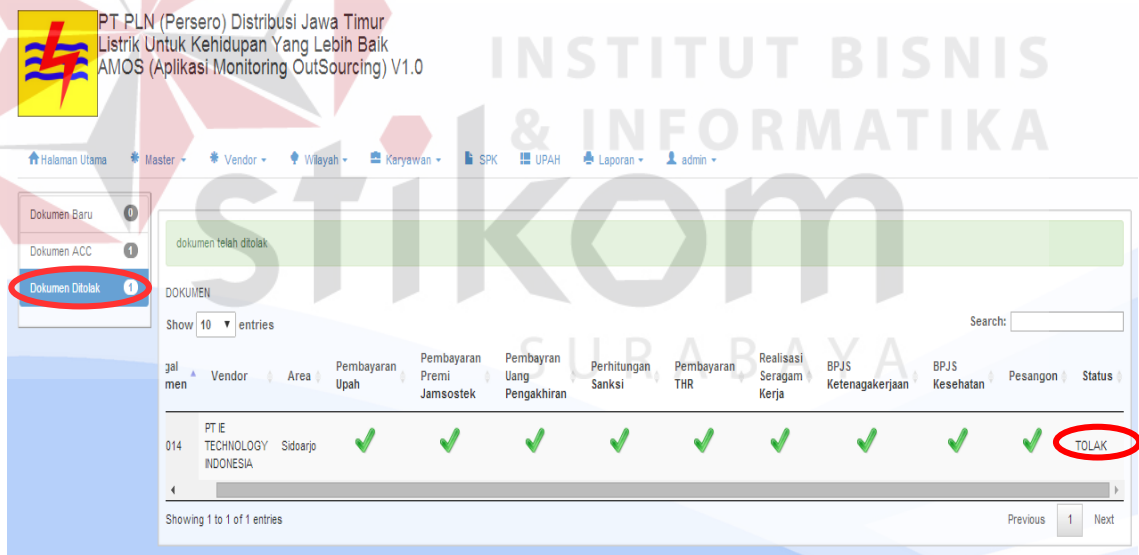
PT PLN (Persero) Distribusi Jawa Timur
Listrik Untuk Kehidupan Yang Lebih Baik
AMOS (Aplikasi Monitoring OutSourcing) V1.0

INSTITUT BISNIS & INFORMATIKA stikom SURABAYA

Halaman Utama | Master | Vendor | Wilayah | Karyawan | SPK | UPAH | Laporan | admin

Dokumen Baru 0
Dokumen ACC 1
Dokumen Ditolak 1

dokumen telah ditolak

DOKUMEN

Show 10 entries

Search:

| gal men | Vendor | Area | Pembayaran Upah | Pembayaran Premi Jamsostek | Pembyaran Uang Pengakhiran | Perhitungan Sanksi | Pembayaran THR | Realisasi Seragam Kerja | BPJS Ketenagakerjaan | BPJS Kesehatan | Pesangon | Status |
|---|---|---|---|---|---|---|---|---|---|---|---|---|
| 014 | PT IE TECHNOLOGY INDONESIA | Sidoarjo | ✔ | ✔ | ✔ | ✔ | ✔ | ✔ | ✔ | ✔ | ✔ | TOLAK |

Showing 1 to 1 of 1 entries

Previous 1 Next